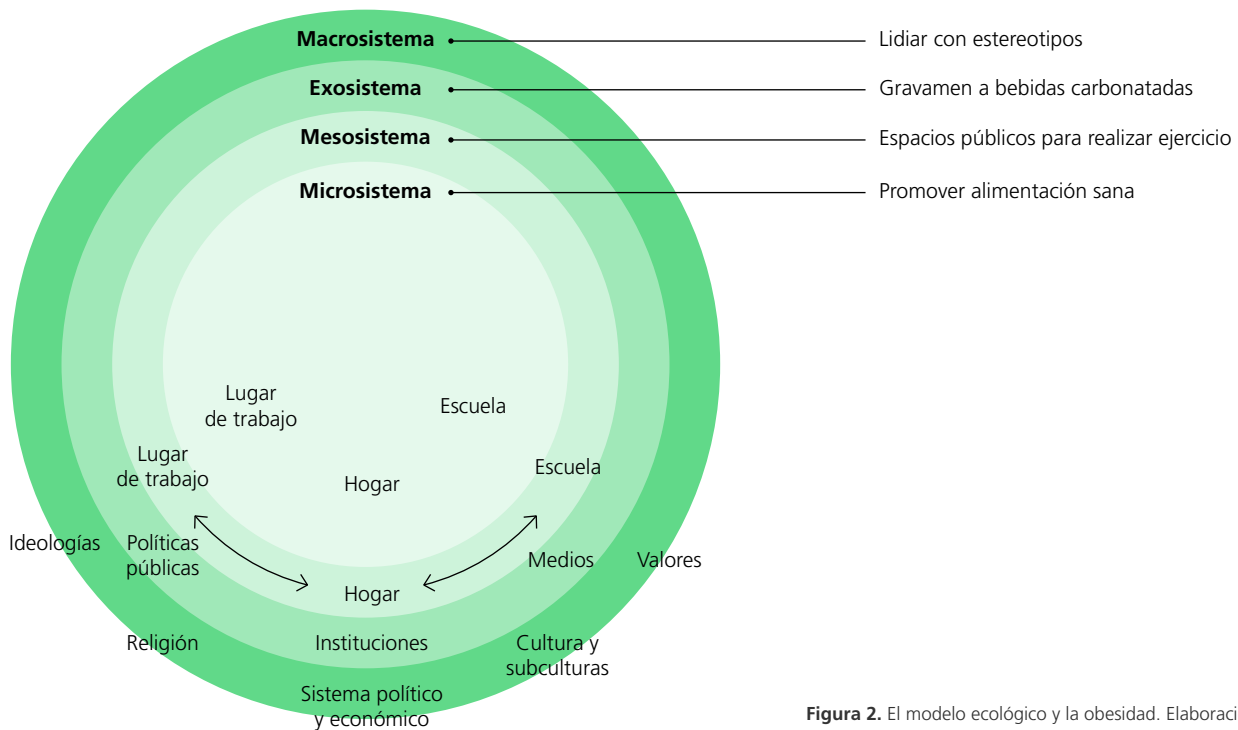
Macrosistema
Lidiar con estereotipos
Exosistema
Gravamen a bebidas carbonatadas
Mesosistema
Espacios públicos para realizar ejercicio
Microsistema
Promover alimentación sana

Lugar de trabajo
Escuela
Hogar

Lugar de trabajo
Escuela
Hogar

Ideologías
Políticas públicas
Medios
Valores
Religión
Instituciones
Cultura y subculturas
Sistema político y económico

**Figura 2.** El modelo ecológico y la obesidad. Elaboraci